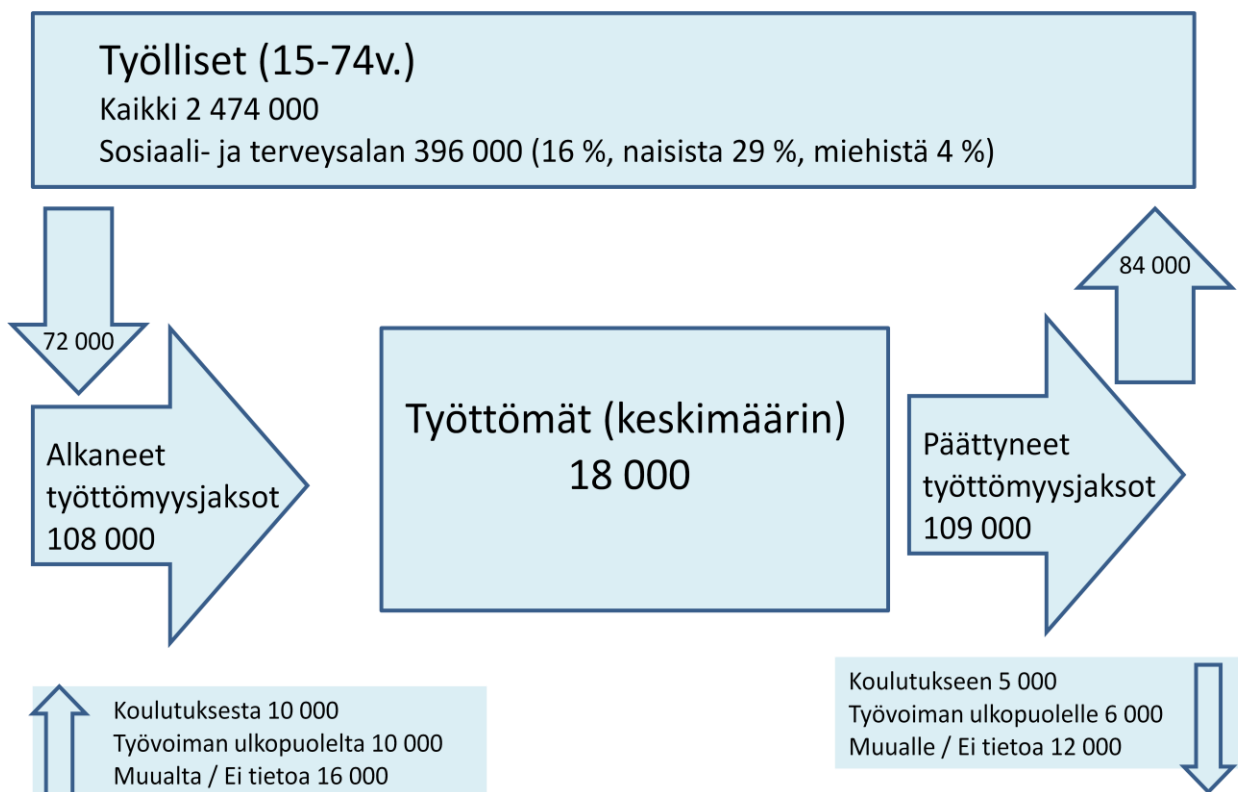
Työlliset (15-74v.)
Kaikki 2 474 000
Sosiaali- ja terveysalan 396 000 (16 %, naisista 29 %, miehistä 4 %)

84 000

72 000

Alkaneet työttömyysjaksot 108 000

Työttömät (keskimäärin) 18 000

Päättyneet työttömyysjaksot 109 000

Koulutukseen 5 000
Työvoiman ulkopuolelle 6 000
Muualle / Ei tietoa 12 000

Koulutuksesta 10 000
Työvoiman ulkopuolelta 10 000
Muualta / Ei tietoa 16 000